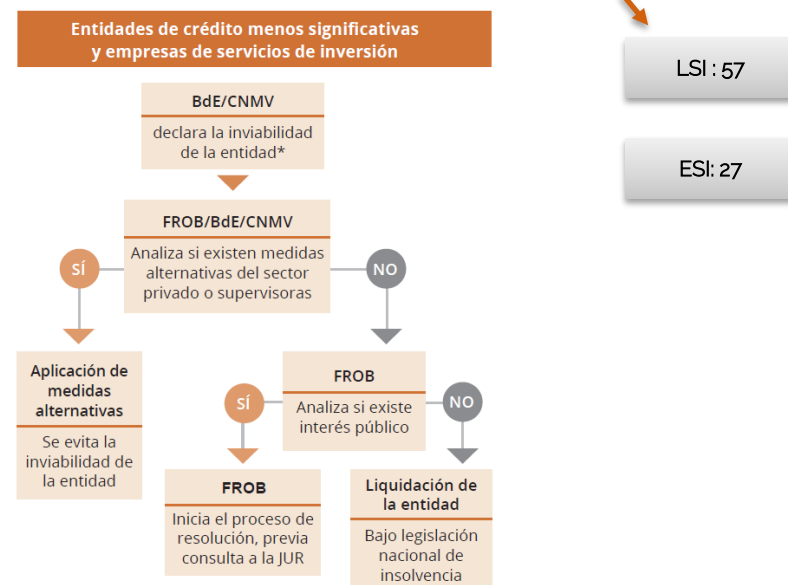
Entidades de crédito menos significativas y empresas de servicios de inversión

LSI : 57

ESI: 27

BdE/CNMV

declara la inviabilidad de la entidad*

FROB/BdE/CNMV

Analiza si existen medidas alternativas del sector privado o supervisoras

SÍ

NO

Aplicación de medidas alternativas

Se evita la inviabilidad de la entidad

FROB

Analiza si existe interés público

SÍ

NO

FROB

Inicia el proceso de resolución, previa consulta a la JUR

Liquidación de la entidad

Bajo legislación nacional de insolvencia